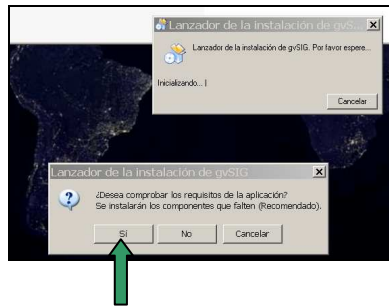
Lanzador de la instalación de gvS
Lanzador de la instalación de gvSIG. Por favor espere...
Inicializando... |
Cancelar

Lanzador de la instalación de gvSIG
¿Desea comprobar los requisitos de la aplicación?
Se instalarán los componentes que falten (Recomendado).
Sí
No
Cancelar